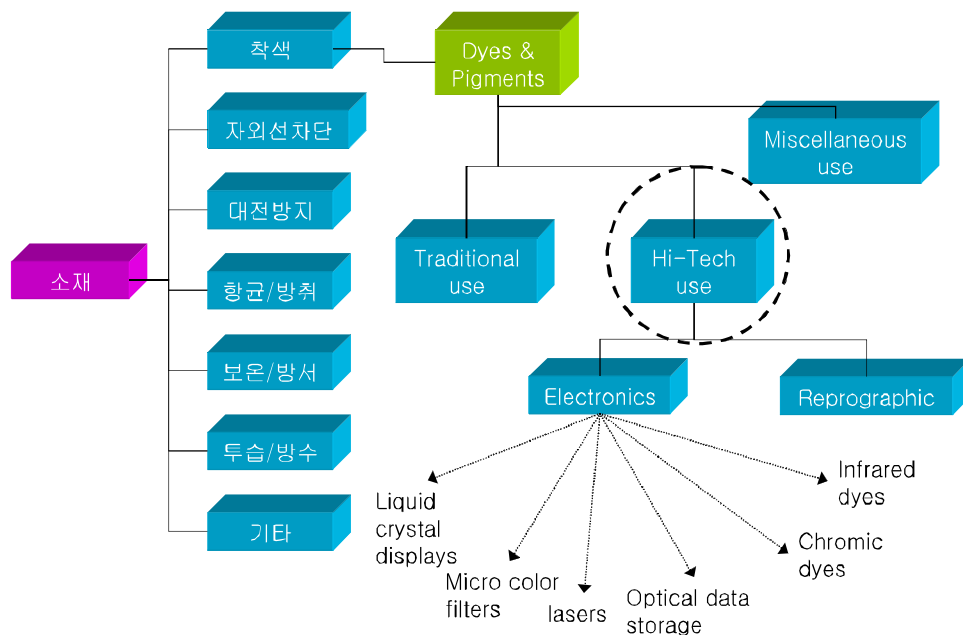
착색

자외선차단

대전방지

소재

항균/방취

보온/방서

투습/방수

기타

Dyes & Pigments

Miscellaneous use

Traditional use

Hi-Tech use

Electronics

Reprographic

Liquid crystal displays

Micro color filters

lasers

Optical data storage

Chromic dyes

Infrared dyes